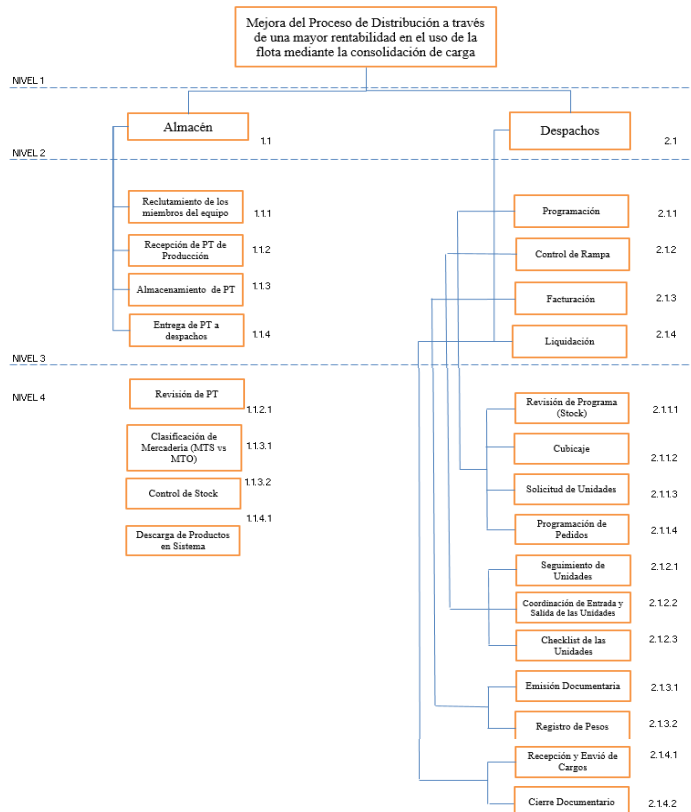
Mejora del Proceso de Distribución a través de una mayor rentabilidad en el uso de la flota mediante la consolidación de carga

NIVEL 1

Almacén
1.1

Despachos
2.1

NIVEL 2

Reclutamiento de los miembros del equipo
1.1.1

Recepción de PT de Producción
1.1.2

Almacenamiento de PT
1.1.3

Entrega de PT a despachos
1.1.4

Programación
2.1.1

Control de Rampa
2.1.2

Facturación
2.1.3

Liquidación
2.1.4

NIVEL 3

NIVEL 4

Revisión de PT
1.1.2.1

Clasificación de Mercadería (MTS vs MTO)
1.1.3.1

1.1.3.2
Control de Stock

1.1.4.1
Descarga de Productos en Sistema

Revisión de Programa (Stock)
2.1.1.1

Cubicaje
2.1.1.2

Solicitud de Unidades
2.1.1.3

Programación de Pedidos
2.1.1.4

Seguimiento de Unidades
2.1.2.1

Coordinación de Entrada y Salida de las Unidades
2.1.2.2

Checklist de las Unidades
2.1.2.3

Emisión Documentaria
2.1.3.1

Registro de Pesos
2.1.3.2

Recepción y Envió de Cargos
2.1.4.1

Cierre Documentario
2.1.4.2